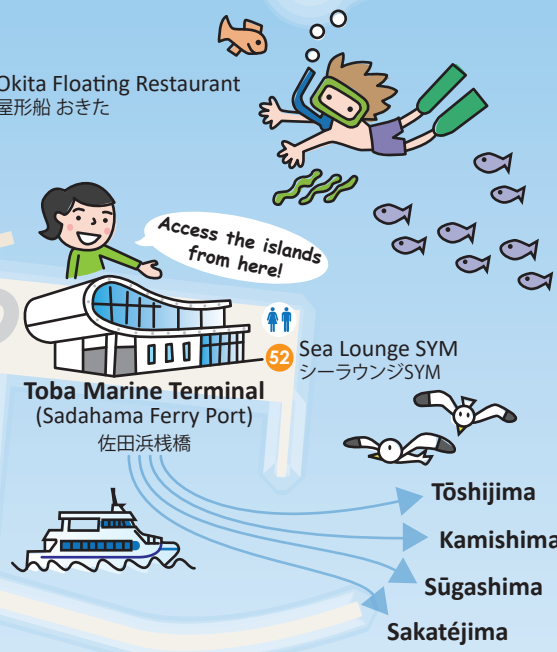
Okita Floating Restaurant
屋形船 おきた

Access the islands from here!

52 Sea Lounge SYM
シーラウンジSYM

Toba Marine Terminal
(Sadahama Ferry Port)
佐田浜桟橋

Tōshijima

Kamishima

Sūgashima

Sakatéjima